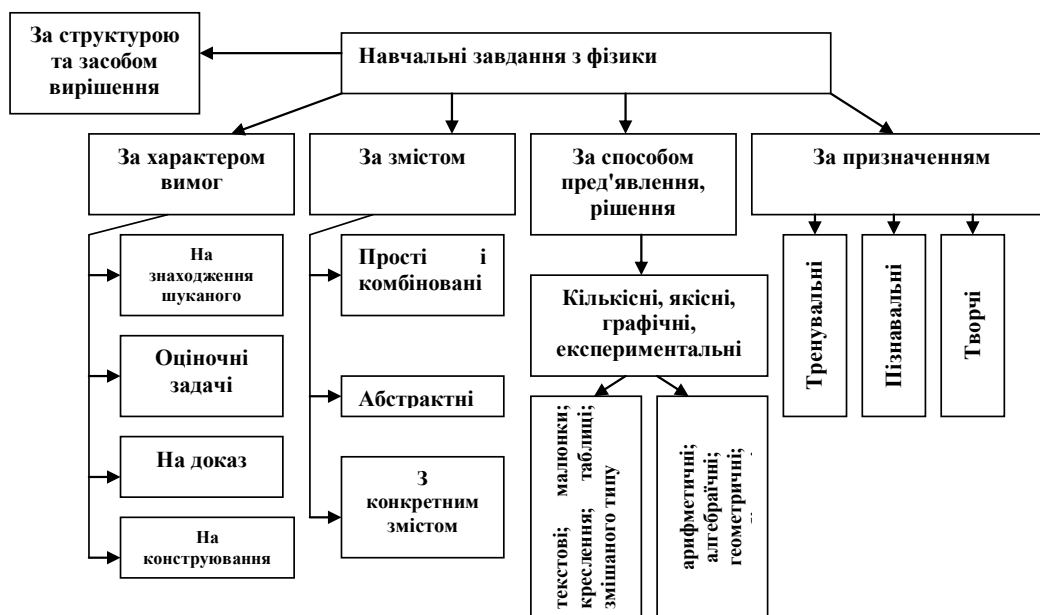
За структурою та засобом вирішення

Навчальні завдання з фізики

За характером вимог

За змістом

За способом пред'явлення, рішення

За призначенням

На знаходження шуканого

Оціночні задачі

На доказ

На конструювання

Прості і комбіновані

Абстрактні

З конкретним змістом

Кількісні, якісні, графічні, експериментальні

текстові; малюнки; креслення; таблиці; змішаного типу

арифметичні; алгебраїчні; геометричні; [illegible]

Тренувальні

Пізнавальні

Творчі